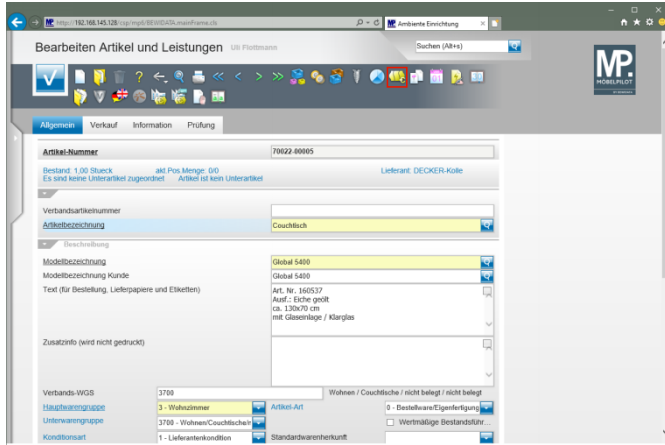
http://192.168.145.128/csp/mpb/BEWIDATA.mainFrame.cls
Ambiente Einrichtung

Bearbeiten Artikel und Leistungen Uli Flottmann

Suchen (Alt+s)

MP. MÖBELPILOT

Allgemein Verkauf Information Prüfung

Artikel-Nummer 70022-00005

Bestand: 1,00 Stueck akt.Pos.Menge: 0/0 Lieferant: DECKER-Kolle
Es sind keine Unterartikel zugeordnet Artikel ist kein Unterartikel

Verbandsartikelnummer
Artikelbezeichnung Couchtisch

Beschreibung

Modellbezeichnung Global 5400
Modellbezeichnung Kunde Global 5400
Text (für Bestellung, Lieferpapiere und Etiketten) Art. Nr. 160537
Ausf.: Eiche geölt
ca. 130x70 cm
mit Glaseinlage / Klarglas

Zusatzinfo (wird nicht gedruckt)

Verbands-WGS 3700 Wohnen / Couchtische / nicht belegt / nicht belegt
Hauptwarengruppe 3 - Wohnzimmer Artikel-Art 0 - Bestellware/Eigenfertigung
Unterwarengruppe 3700 - Wohnen/Couchtische/n Wertmäßige Bestandsführ...
Konditionsart 1 - Lieferantenkondition Standardwarenherkunft